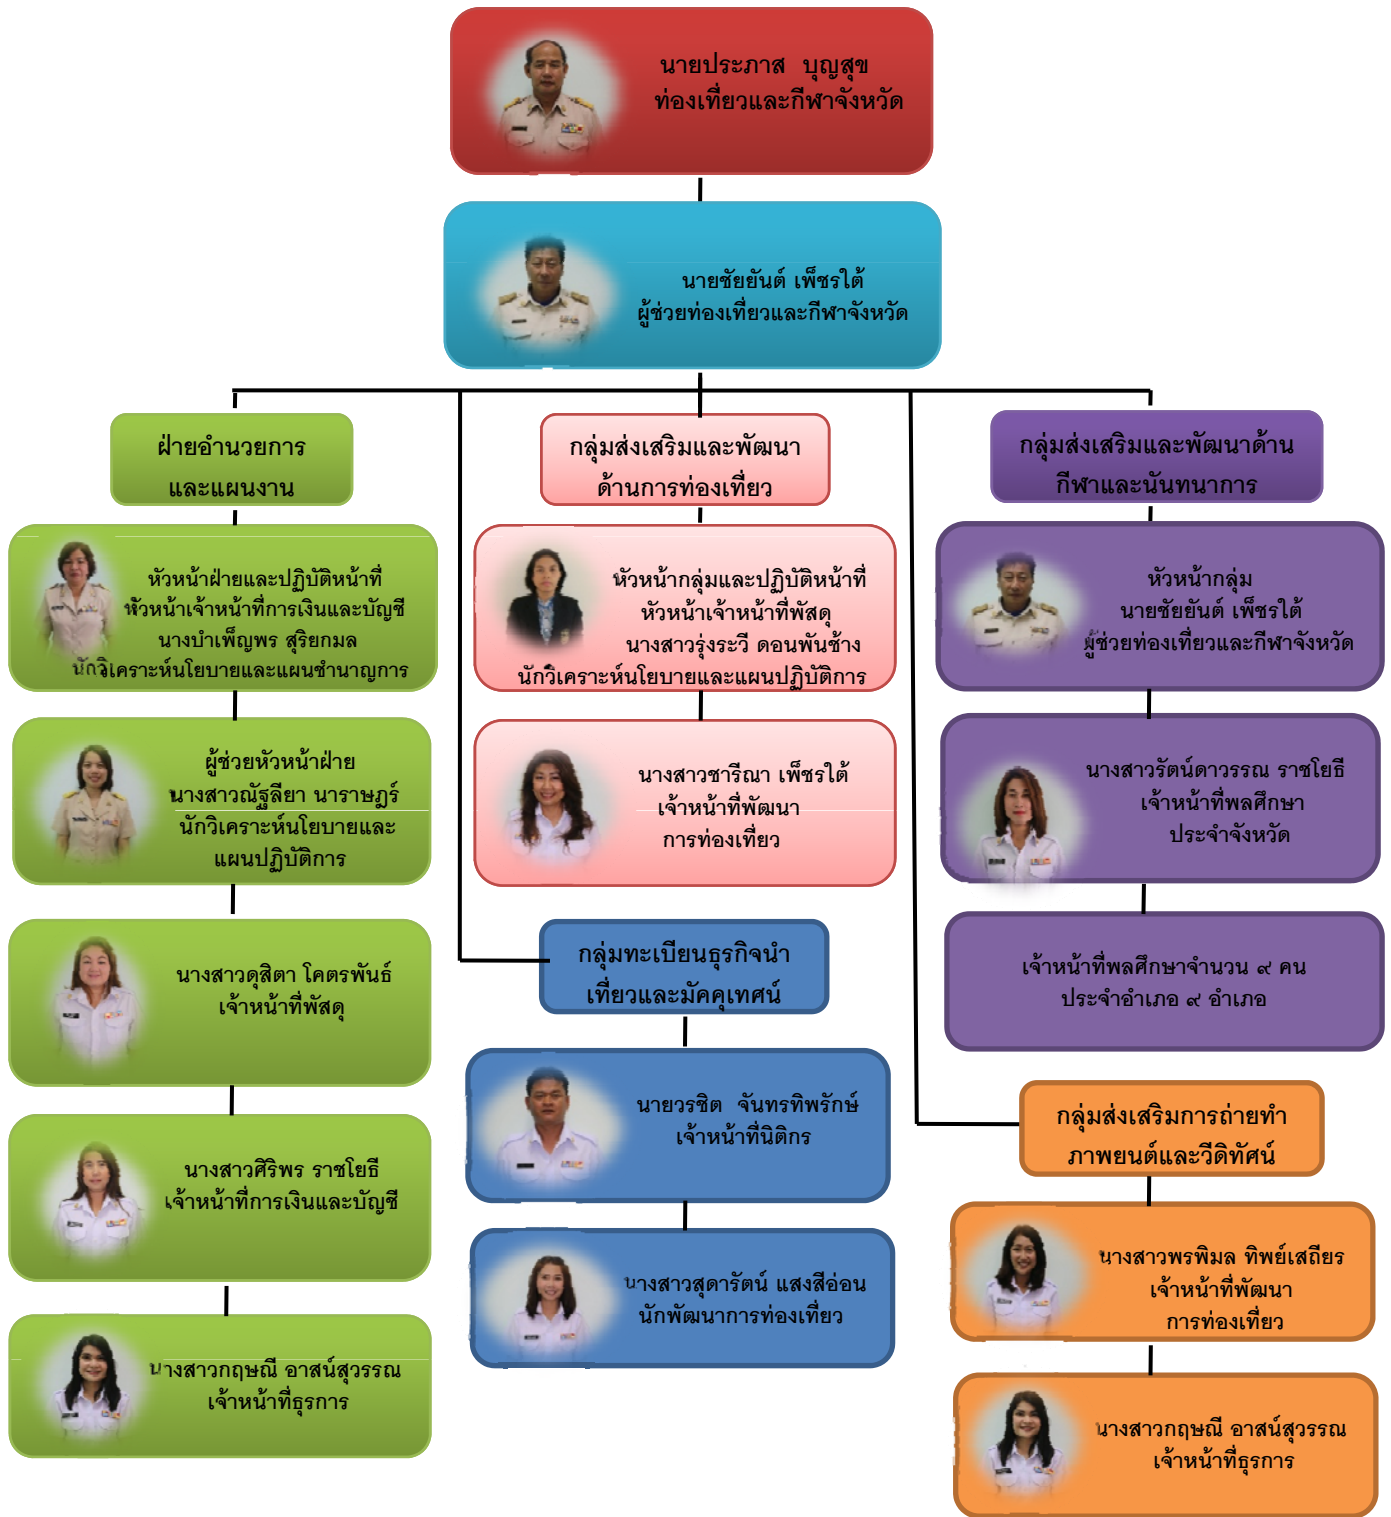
นายประภาส บุญสุข
ท่องเที่ยวและกีฬาจังหวัด

นายชัยยันต์ เพ็ชรใต้
ผู้ช่วยท่องเที่ยวและกีฬาจังหวัด

ฝ่ายอำนวยการ
และแผนงาน

หัวหน้าฝ่ายและปฏิบัติหน้าที่
หัวหน้าเจ้าหน้าที่การเงินและบัญชี
นางบำเพ็ญพร สุริยกมล
นักวิเคราะห์นโยบายและแผนชำนาญการ

ผู้ช่วยหัวหน้าฝ่าย
นางสาวณัฐลียา นาราษฎร์
นักวิเคราะห์นโยบายและ
แผนปฏิบัติการ

นางสาวดุสิตา โคตรพันธ์
เจ้าหน้าที่พัสดุ

นางสาวศิริพร ราชโยธี
เจ้าหน้าที่การเงินและบัญชี

นางสาวกฤษณี อาสน์สุวรรณ
เจ้าหน้าที่ธุรการ

กลุ่มส่งเสริมและพัฒนา
ด้านการท่องเที่ยว

หัวหน้ากลุ่มและปฏิบัติหน้าที่
หัวหน้าเจ้าหน้าที่พัสดุ
นางสาวรุ่งระวี ดอนพันช้าง
นักวิเคราะห์นโยบายและแผนปฏิบัติการ

นางสาวชารีณา เพ็ชรใต้
เจ้าหน้าที่พัฒนา
การท่องเที่ยว

กลุ่มทะเบียนธุรกิจนำ
เที่ยวและมัคคุเทศน์

นายวรชิต จันทรทิพรักษ์
เจ้าหน้าที่นิติกร

นางสาวสุดารัตน์ แสงสีอ่อน
นักพัฒนาการท่องเที่ยว

กลุ่มส่งเสริมและพัฒนาด้าน
กีฬาและนันทนาการ

หัวหน้ากลุ่ม
นายชัยยันต์ เพ็ชรใต้
ผู้ช่วยท่องเที่ยวและกีฬาจังหวัด

นางสาวรัตน์ดาวรรณ ราชโยธี
เจ้าหน้าที่พลศึกษา
ประจำจังหวัด

เจ้าหน้าที่พลศึกษาจำนวน ๙ คน
ประจำอำเภอ ๙ อำเภอ

กลุ่มส่งเสริมการถ่ายทำ
ภาพยนต์และวีดิทัศน์

นางสาวพรพิมล ทิพย์เสถียร
เจ้าหน้าที่พัฒนา
การท่องเที่ยว

นางสาวกฤษณี อาสน์สุวรรณ
เจ้าหน้าที่ธุรการ